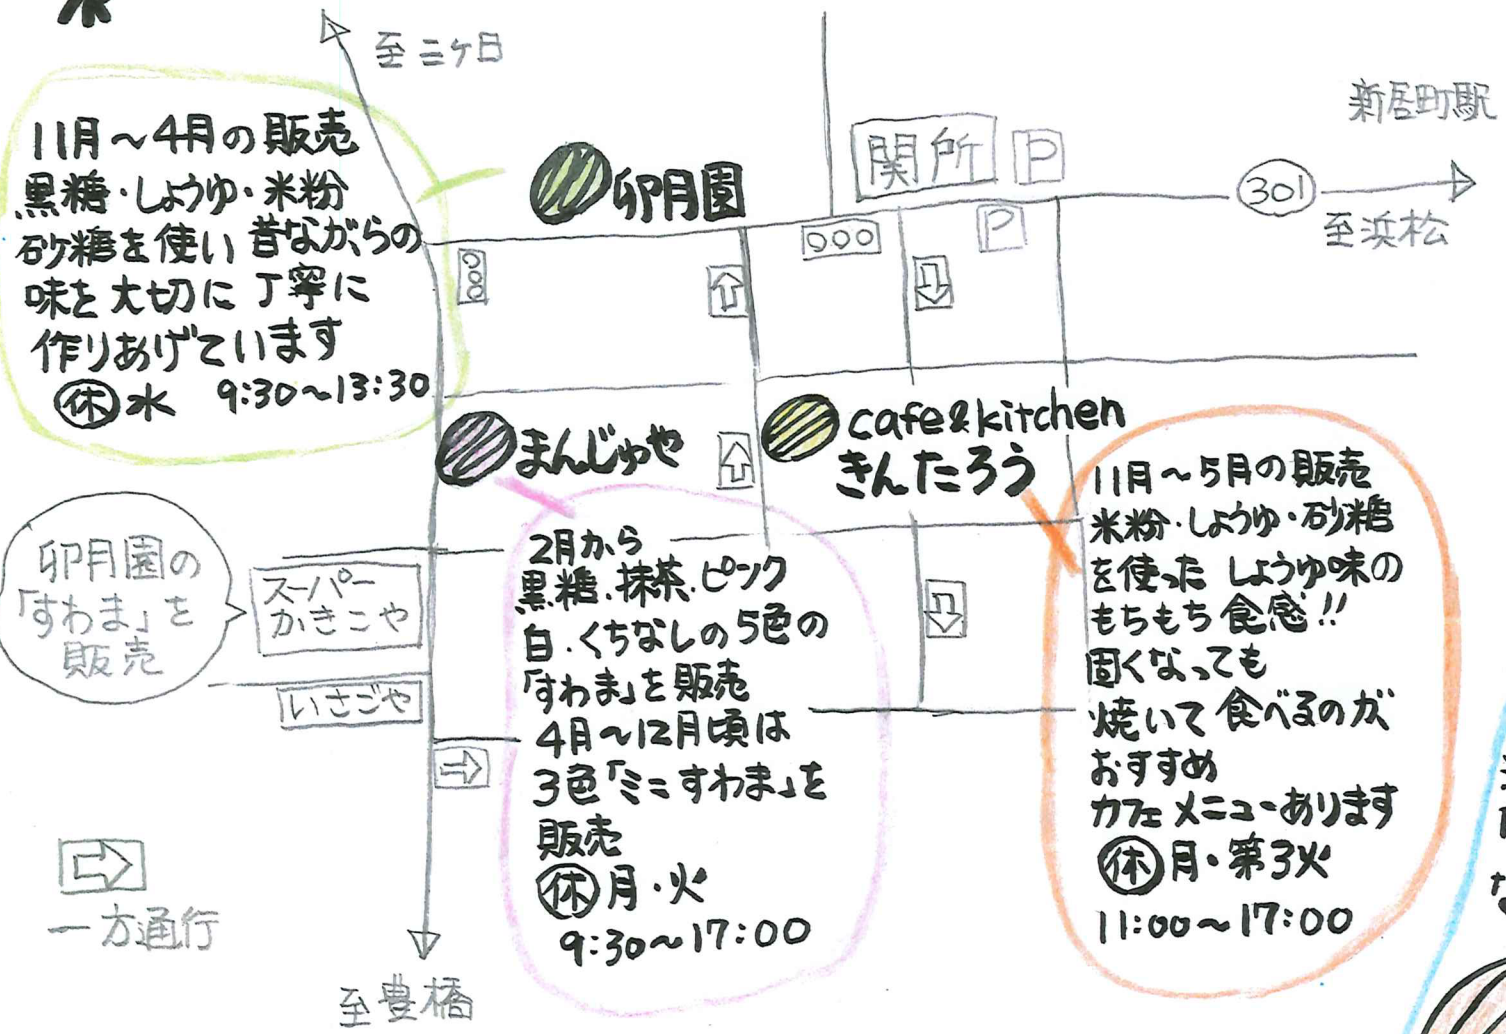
至三ケ日

11月～4月の販売
黒糖・しょうゆ・米粉
砂糖を使い 昔ながらの
味を大切に 丁寧に
作りあげています
㊡水 9:30～13:30

卯月園

関所 P

新居町駅

301

至浜松

P

まんじゅや

cafe&kitchen
きんたろう

11月～5月の販売
米粉・しょうゆ・砂糖
を使った しょうゆ味の
もちもち食感!!
固くなっても
焼いて食べるのが
おすすめ
カフェメニューあります
㊡月・第3火
11:00～17:00

卯月園の「すわま」を販売

スーパーかきこや

いさごや

2月から
黒糖、抹茶、ピンク
白、くちなしの5色の
「すわま」を販売
4月～12月頃は
3色「ミニすわま」を
販売
㊡月・火
9:30～17:00

一方通行

至豊橋